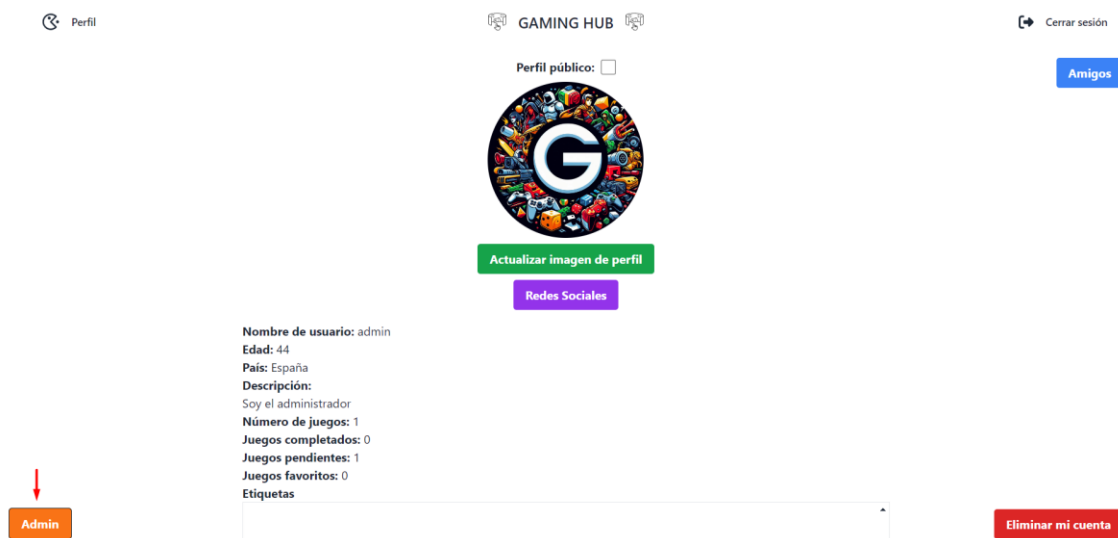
Perfil

GAMING HUB

Cerrar sesión

Perfil público:

Amigos

Actualizar imagen de perfil

Redes Sociales

**Nombre de usuario:** admin
**Edad:** 44
**País:** España
**Descripción:**
Soy el administrador
**Número de juegos:** 1
**Juegos completados:** 0
**Juegos pendientes:** 1
**Juegos favoritos:** 0
**Etiquetas**

Admin

Eliminar mi cuenta